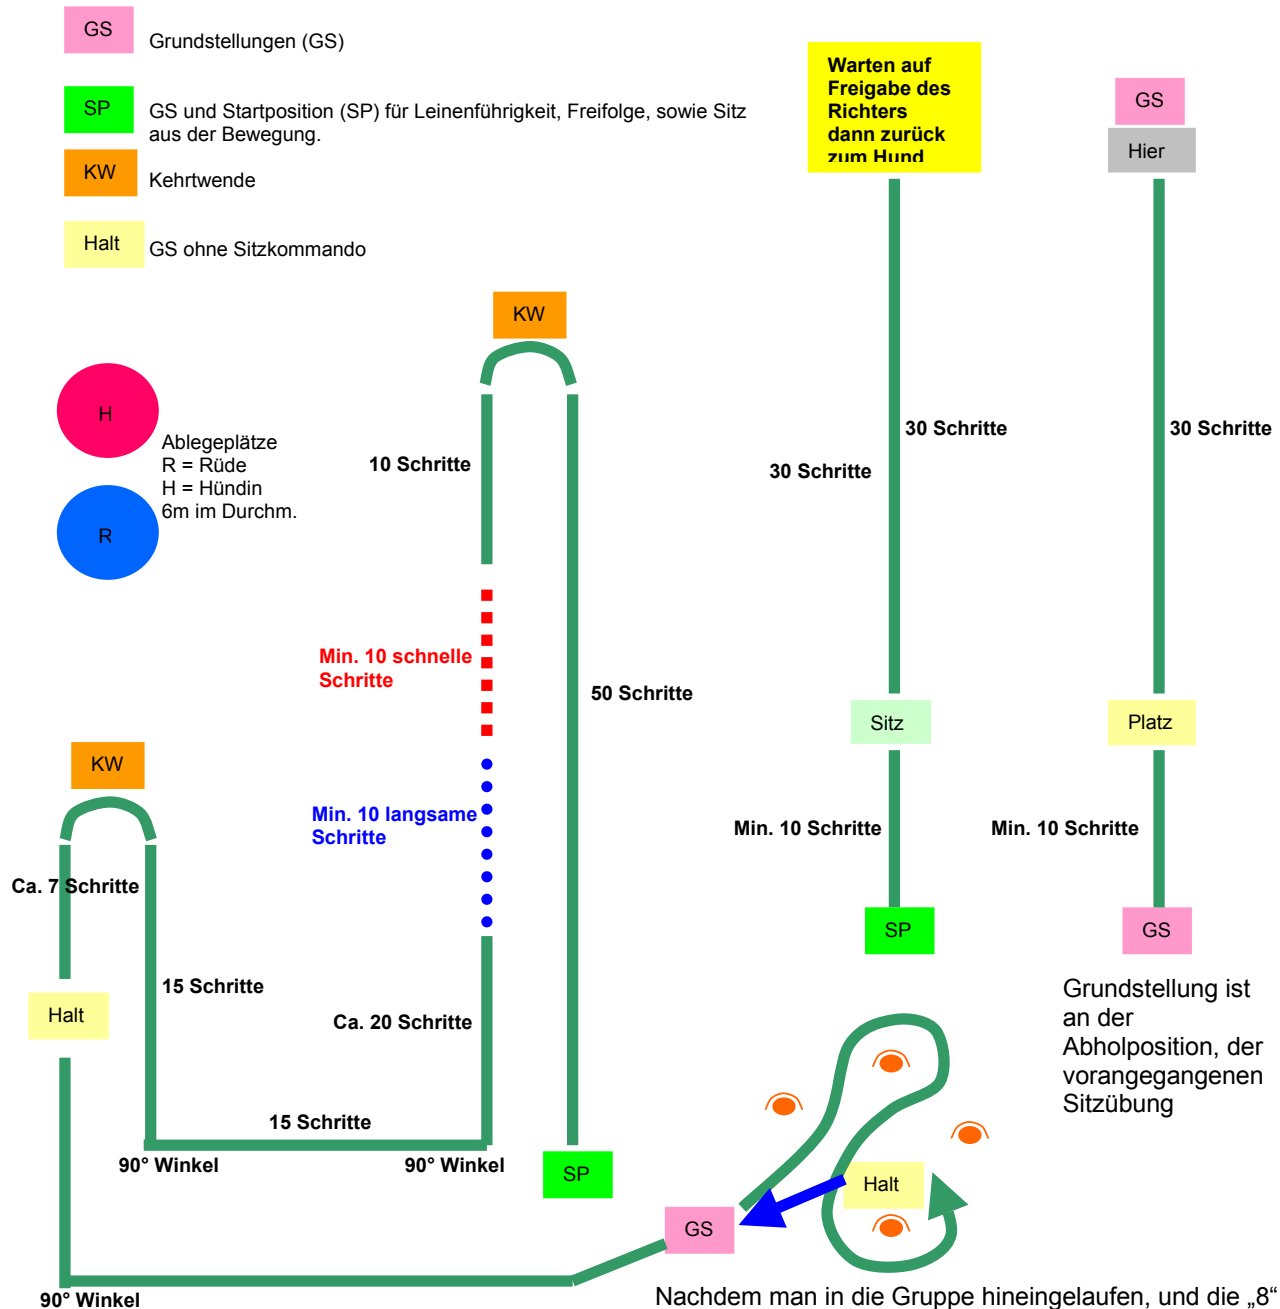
GS Grundstellungen (GS)

SP GS und Startposition (SP) für Leinenführigkeit, Freifolge, sowie Sitz aus der Bewegung.

KW Kehrtwende

Halt GS ohne Sitzkommando

H R Ablegeplätze R = Rüde H = Hündin 6m im Durchm.

Warten auf Freigabe des Richters dann zurück zum Hund

GS

Hier

KW

30 Schritte

30 Schritte

30 Schritte

10 Schritte

Min. 10 schnelle Schritte

50 Schritte

Sitz

Platz

KW

Min. 10 langsame Schritte

Min. 10 Schritte

Min. 10 Schritte

Ca. 7 Schritte

SP

GS

15 Schritte

Halt

Ca. 20 Schritte

Grundstellung ist an der Abholposition, der vorangegangenen Sitzübung

15 Schritte

90° Winkel

90° Winkel

SP

Halt

GS

90° Winkel

Nachdem man in die Gruppe hineingelaufen, und die „8“